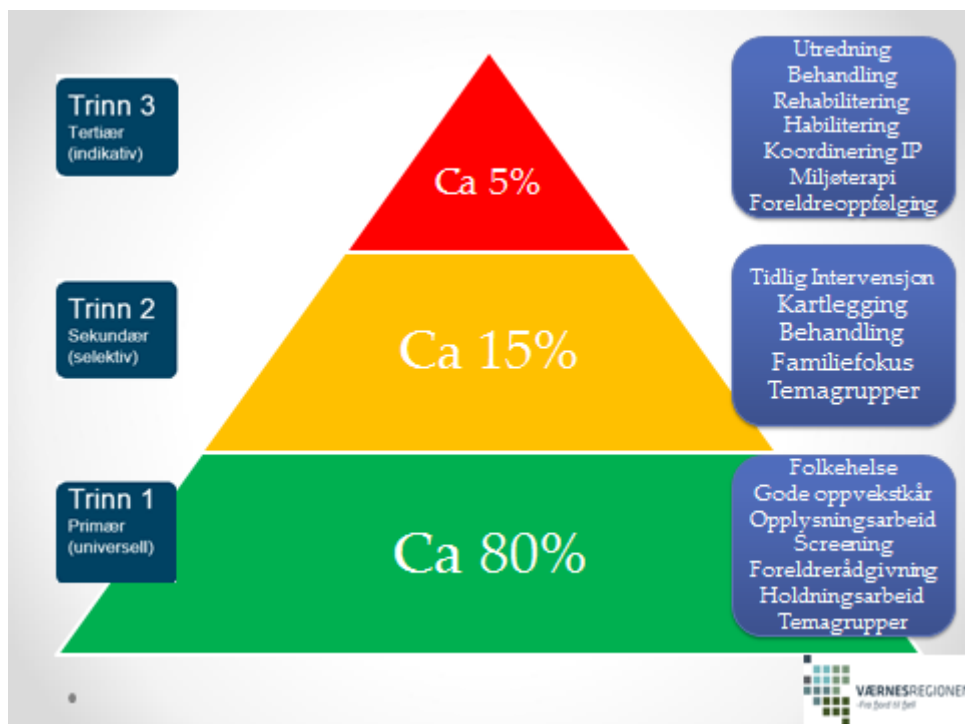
Trinn 3
Tertiær
(indikativ)

Ca 5%

Utredning
Behandling
Rehabilitering
Habilitering
Koordinering IP
Miljøterapi
Foreldreoppfølging

Trinn 2
Sekundær
(selektiv)

Ca 15%

Tidlig Intervensjon
Kartlegging
Behandling
Familiefokus
Temagrupper

Trinn 1
Primær
(universell)

Ca 80%

Folkehelse
Gode oppvekstkår
Opplysningsarbeid
Screening
Foreldrerådgivning
Holdningsarbeid
Temagrupper

VÆRNESREGIONEN
-Fra fjord til fjell